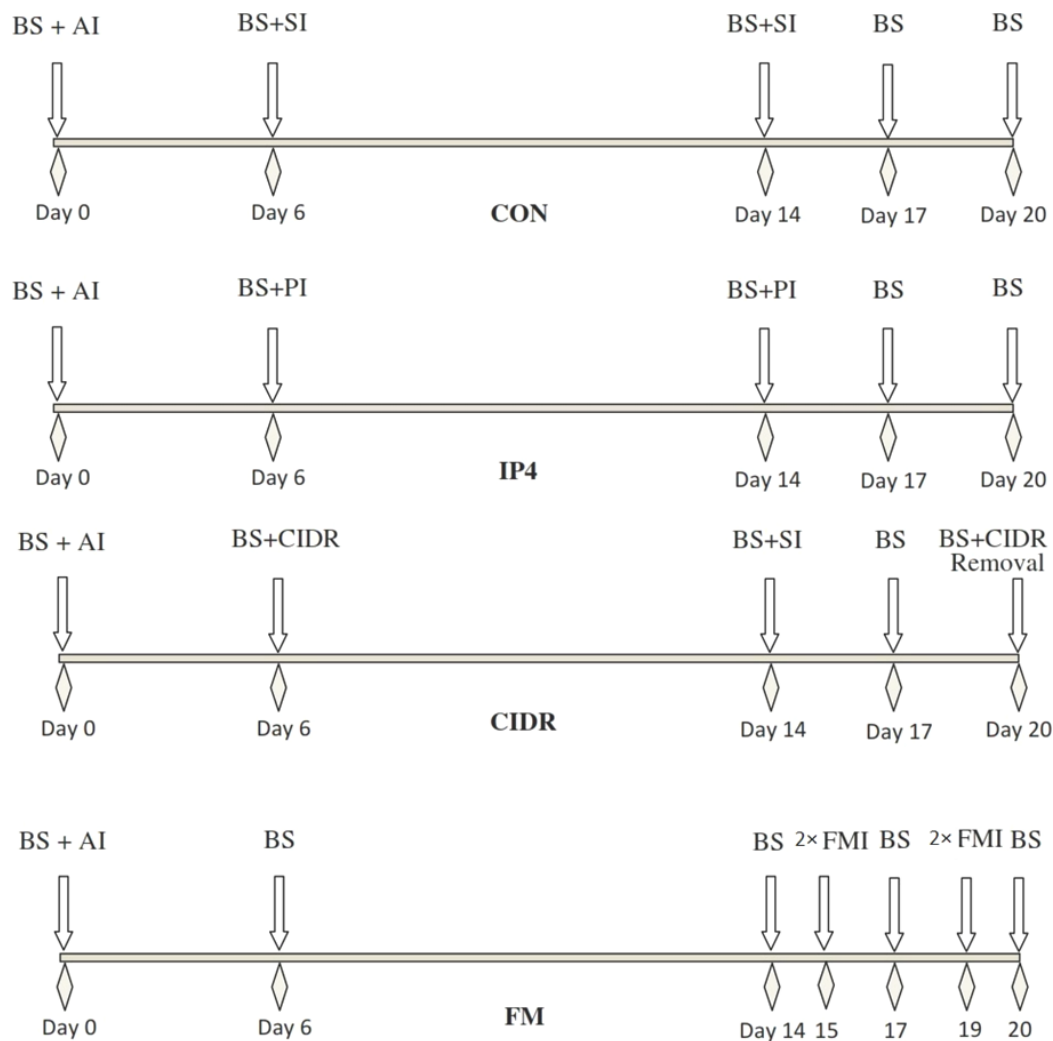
BS + AI BS+SI BS+SI BS BS

Day 0 Day 6 CON Day 14 Day 17 Day 20

BS + AI BS+PI BS+PI BS BS

Day 0 Day 6 IP4 Day 14 Day 17 Day 20

BS + AI BS+CIDR BS+SI BS BS+CIDR Removal

Day 0 Day 6 CIDR Day 14 Day 17 Day 20

BS + AI BS BS 2× FMI BS 2× FMI BS

Day 0 Day 6 FM Day 14 15 17 19 20